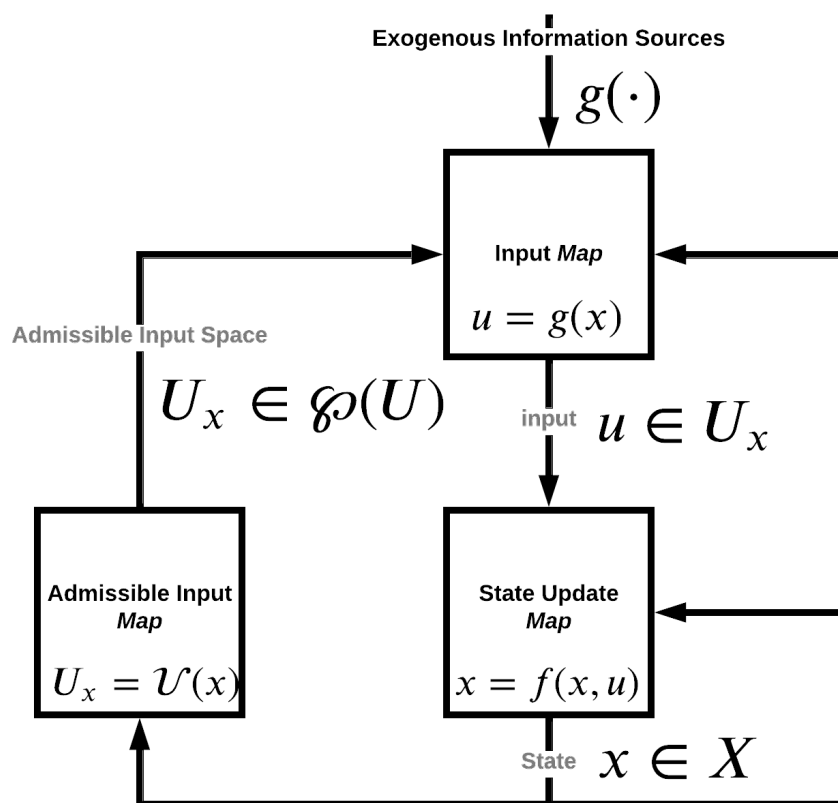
Exogenous Information Sources

$g(\cdot)$

Input *Map*

$u = g(x)$

Admissible Input Space

$U_x \in \wp(U)$

input

$u \in U_x$

Admissible Input *Map*

$U_x = \mathcal{U}(x)$

State Update *Map*

$x = f(x, u)$

State

$x \in X$